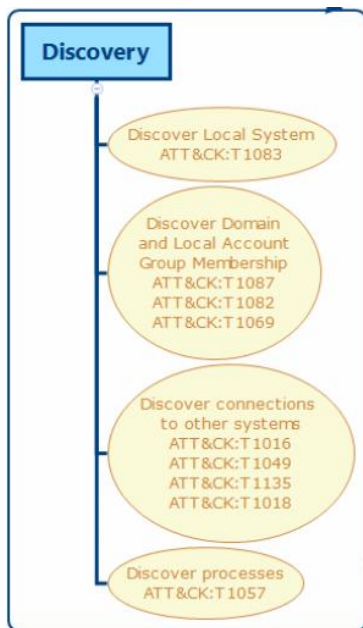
Discovery

Discover Local System
ATT&CK:T1083

Discover Domain and Local Account Group Membership
ATT&CK:T1087
ATT&CK:T1082
ATT&CK:T1069

Discover connections to other systems
ATT&CK:T1016
ATT&CK:T1049
ATT&CK:T1135
ATT&CK:T1018

Discover processes
ATT&CK:T1057